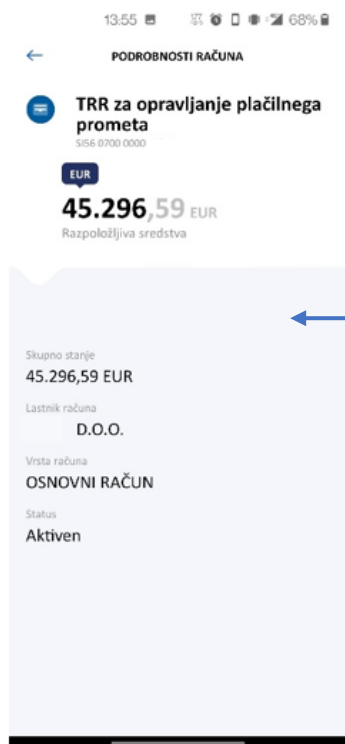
13:55 68%

PODROBNOSTI RAČUNA

TRR za opravljanje plačilnega prometa
SI56 0700 0000

EUR
45.296,59 EUR
Razpoložljiva sredstva

Skupno stanje
45.296,59 EUR

Lastnik računa
D.O.O.

Vrsta računa
OSNOVNI RAČUN

Status
Aktiven